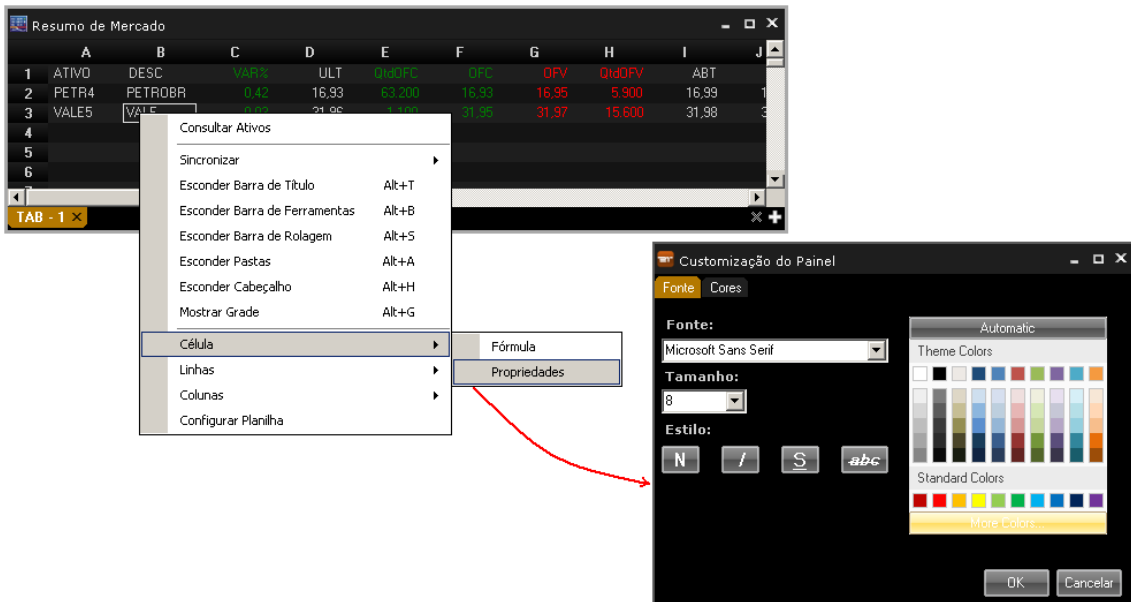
Resumo de Mercado

|   | A | B | C | D | E | F | G | H | I | J |
|---|---|---|---|---|---|---|---|---|---|---|
| 1 | ATIVO | DESC | VAR% | ULT | QtdOFC | OFC | OFV | QtdOFV | ABT | |
| 2 | PETR4 | PETROBR | 0,42 | 16,93 | 63.200 | 16,93 | 16,95 | 5.900 | 16,99 | 1 |
| 3 | VALE5 | VALE | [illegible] | 31,96 | 1.100 | 31,95 | 31,97 | 15.600 | 31,98 | 3 |
| 4 | | | | | | | | | | |
| 5 | | | | | | | | | | |
| 6 | | | | | | | | | | |

TAB - 1

Consultar Ativos
Sincronizar
Esconder Barra de Título Alt+T
Esconder Barra de Ferramentas Alt+B
Esconder Barra de Rolagem Alt+S
Esconder Pastas Alt+A
Esconder Cabeçalho Alt+H
Mostrar Grade Alt+G
Célula
Linhas
Colunas
Configurar Planilha

Fórmula
Propriedades

Customização do Painel
Fonte Cores
Fonte:
Microsoft Sans Serif
Tamanho:
8
Estilo:
N I S abc

Automatic
Theme Colors
Standard Colors
More Colors...

OK Cancelar